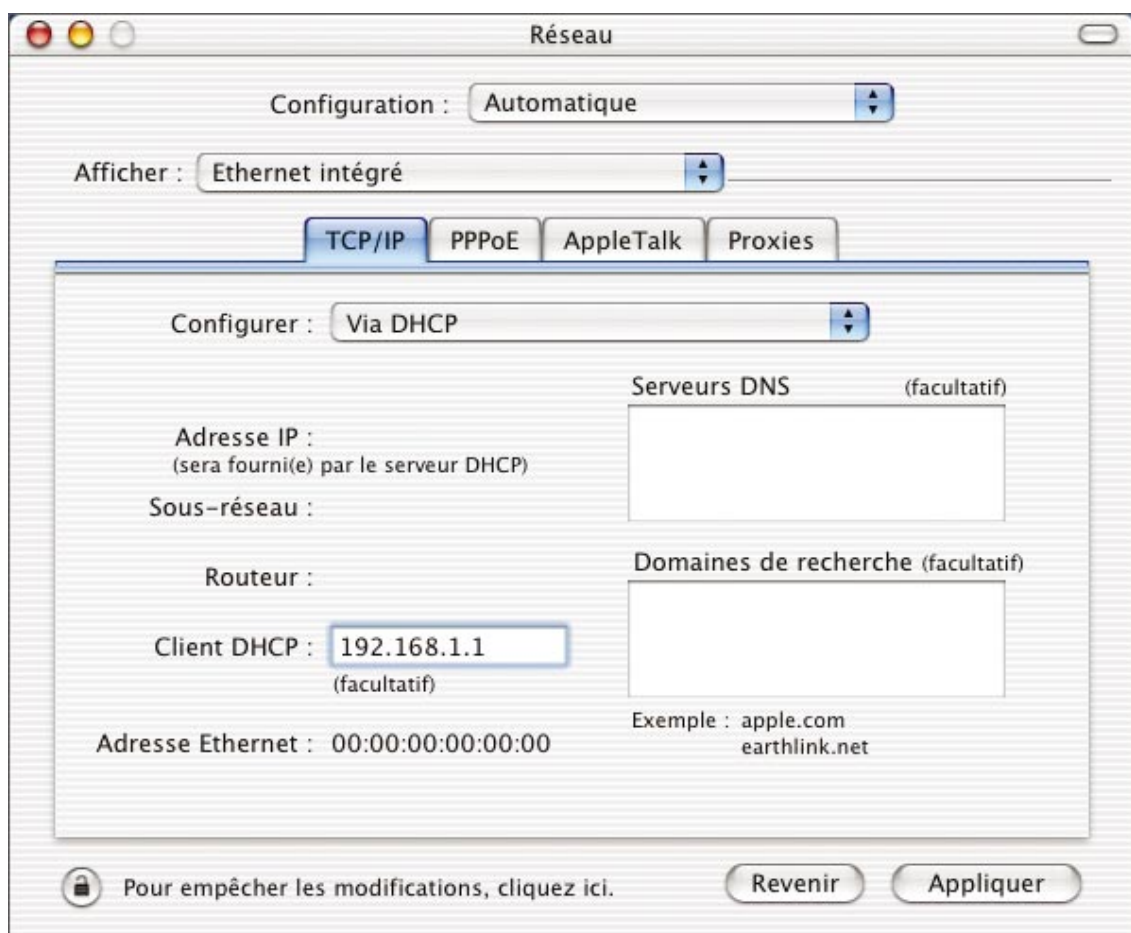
Réseau

Configuration : Automatique

Afficher : Ethernet intégré

TCP/IP PPPoE AppleTalk Proxies

Configurer : Via DHCP

Serveurs DNS (facultatif)

Adresse IP :
(sera fourni(e) par le serveur DHCP)

Sous-réseau :

Domaines de recherche (facultatif)

Routeur :

Client DHCP : 192.168.1.1
(facultatif)

Exemple : apple.com
earthlink.net

Adresse Ethernet : 00:00:00:00:00:00

Pour empêcher les modifications, cliquez ici.

Revenir Appliquer